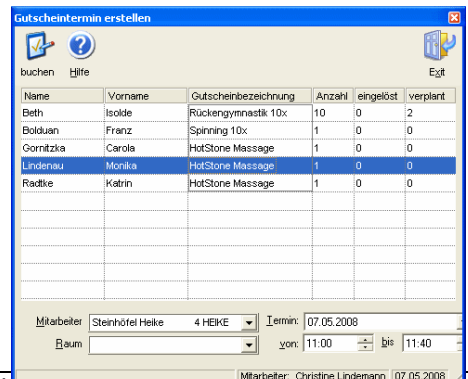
Gutscheintermin erstellen

buchen Hilfe Exit

| Name | Vorname | Gutscheinbezeichnung | Anzahl | eingelöst | verplant |
|---|---|---|---|---|---|
| Beth | Isolde | Rückengymnastik 10x | 10 | 0 | 2 |
| Bolduan | Franz | Spinning 10x | 1 | 0 | 0 |
| Gornitzka | Carola | HotStone Massage | 1 | 0 | 0 |
| Lindenau | Monika | HotStone Massage | 1 | 0 | 0 |
| Radtke | Katrin | HotStone Massage | 1 | 0 | 0 |

Mitarbeiter Steinhöfel Heike 4 HEIKE Termin: 07.05.2008

Raum von: 11:00 bis 11:40

Mitarbeiter: Christine Lindemann 07.05.2008